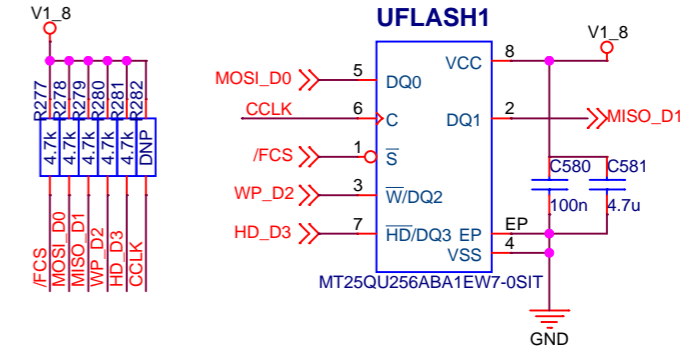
V1_8

R277 4.7k
R278 4.7k
R279 4.7k
R280 4.7k
R281 4.7k
R282 DNP

/FCS
MOSI_D0
MISO_D1
WP_D2
HD_D3
CCLK

UFLASH1

MOSI_D0 5 DQ0
CCLK 6 C
/FCS 1 $\overline{S}$
WP_D2 3 $\overline{W}$/DQ2
HD_D3 7 $\overline{HD}$/DQ3

VCC 8
DQ1 2
EP
VSS 4
EP

MT25QU256ABA1EW7-0SIT

V1_8
MISO_D1
C580 100n
C581 4.7u
GND